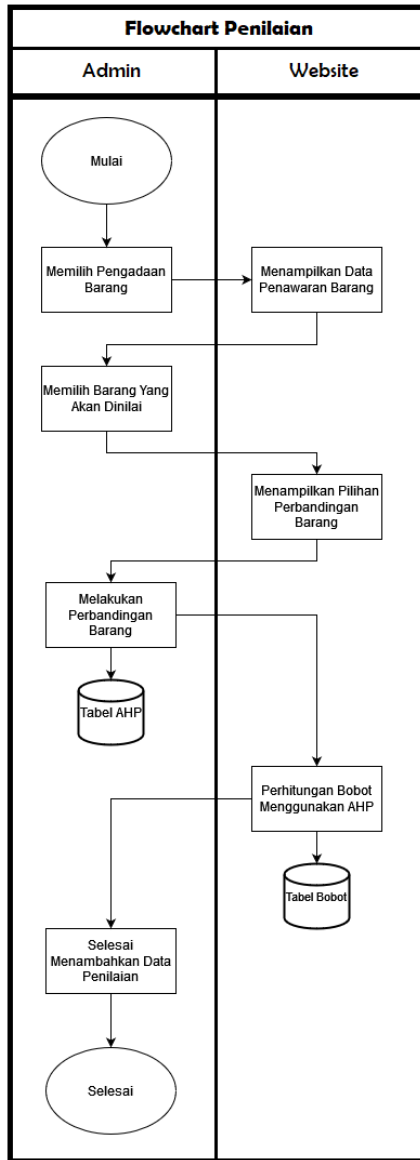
Flowchart Penilaian

Admin

Website

Mulai

Memilih Pengadaan Barang

Menampilkan Data Penawaran Barang

Memilih Barang Yang Akan Dinilai

Menampilkan Pilihan Perbandingan Barang

Melakukan Perbandingan Barang

Tabel AHP

Perhitungan Bobot Menggunakan AHP

Tabel Bobot

Selesai Menambahkan Data Penilaian

Selesai